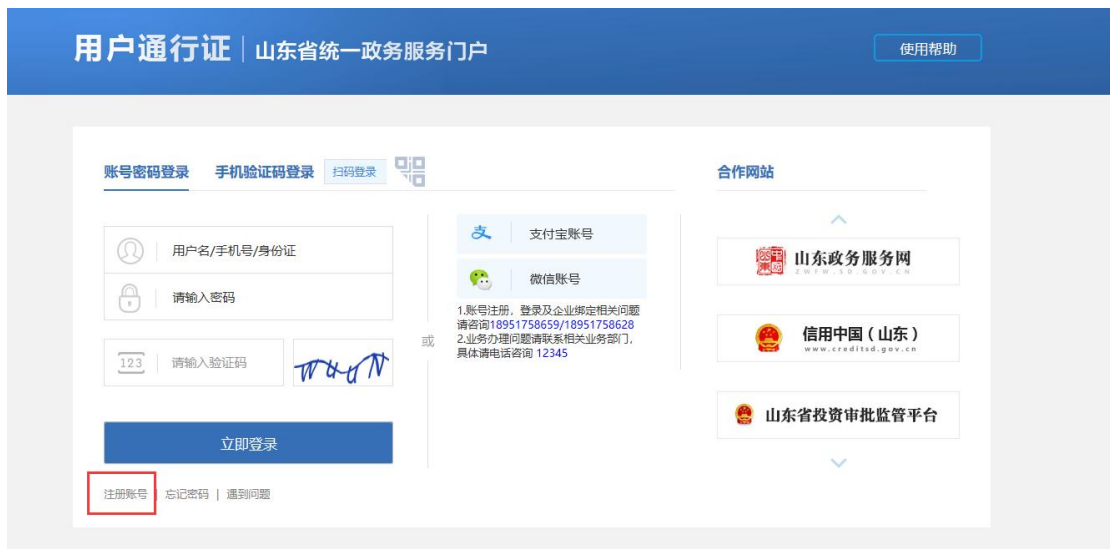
用户通行证 | 山东省统一政务服务门户

使用帮助

账号密码登录 手机验证码登录 扫码登录

用户名/手机号/身份证

请输入密码

123 请输入验证码

WuyN

立即登录

注册账号 | 忘记密码 | 遇到问题

或

支付宝账号

微信账号

1.账号注册，登录及企业绑定相关问题请咨询18951758659/18951758628
2.业务办理问题请联系相关业务部门，具体请电话咨询 12345

合作网站

山东政务服务网 ZWFW.SD.GOV.CN

信用中国（山东） www.creditsd.gov.cn

山东省投资审批监管平台